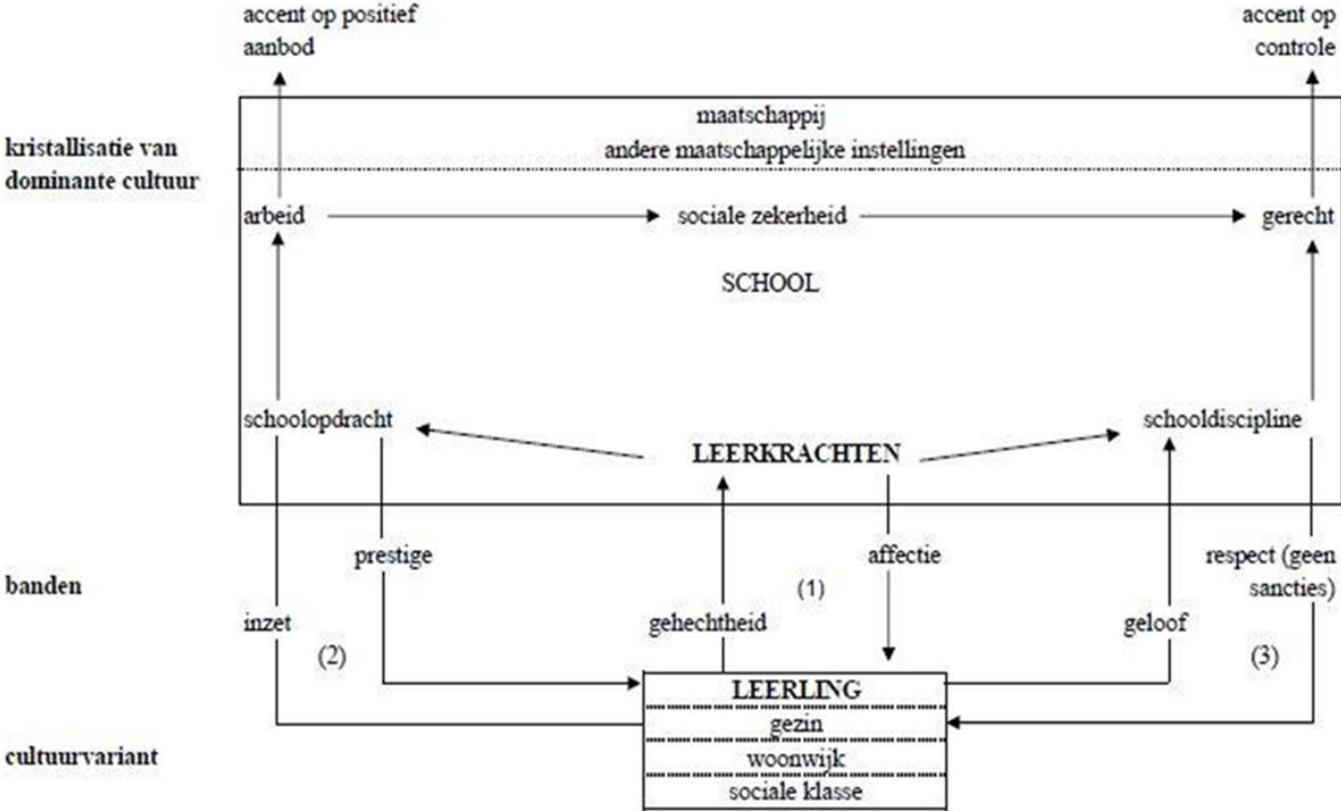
accent op positief aanbod

accent op controle

kristallisatie van dominante cultuur

maatschappij

andere maatschappelijke instellingen

arbeid

sociale zekerheid

gerecht

SCHOOL

schoolopdracht

LEERKRACHTEN

schooldiscipline

banden

prestige

affectie

respect (geen sancties)

(1)

inzet

gehechtheid

geloof

(2)

(3)

LEERLING

gezin

woonwijk

sociale klasse

cultuurvariant